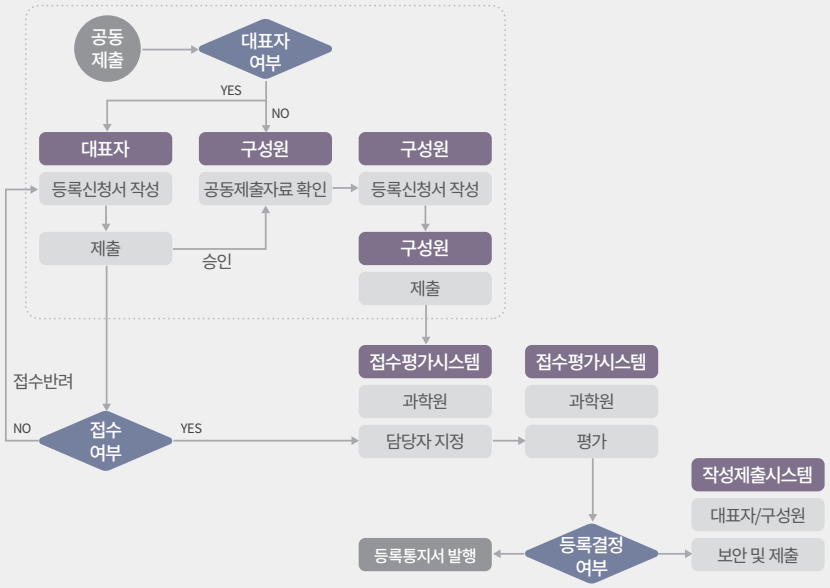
공동 제출

대표자 여부

YES

NO

대표자

등록신청서 작성

제출

구성원

공동제출자료 확인

승인

구성원

등록신청서 작성

구성원

제출

접수반려

NO

접수 여부

YES

접수평가시스템

과학원

담당자 지정

접수평가시스템

과학원

평가

작성제출시스템

대표자/구성원

보안 및 제출

등록결정 여부

등록통지서 발행